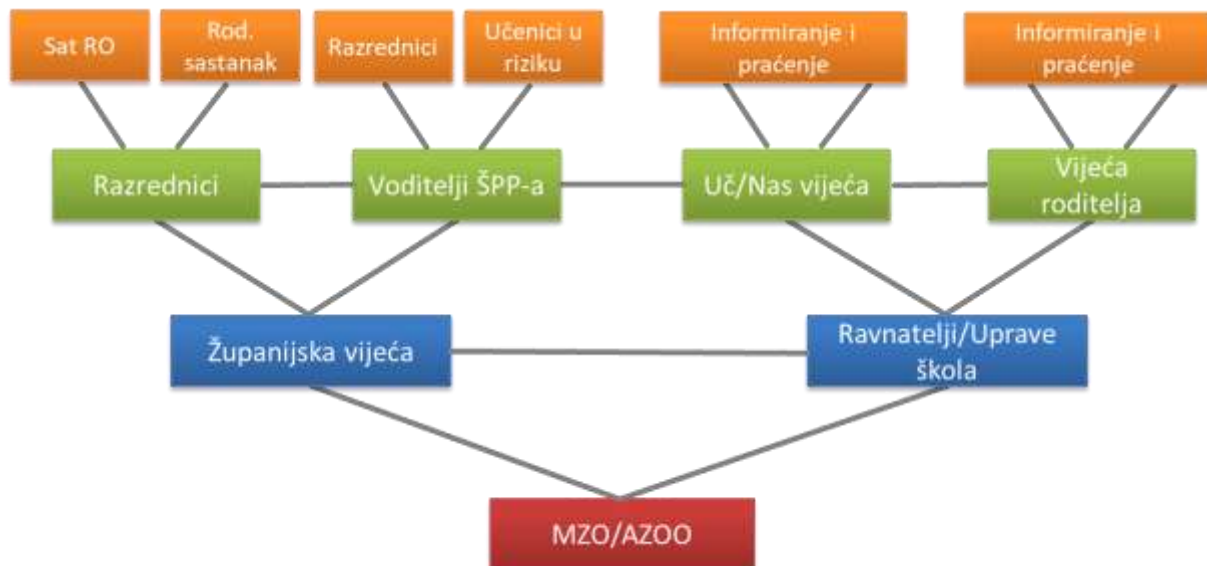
Sat RO

Rod. sastanak

Razrednici

Učenici u riziku

Informiranje i praćenje

Informiranje i praćenje

Razrednici

Voditelji ŠPP-a

Uč/Nas vijeća

Vijeća roditelja

Županijska vijeća

Ravnatelji/Uprave škola

MZO/AZOO